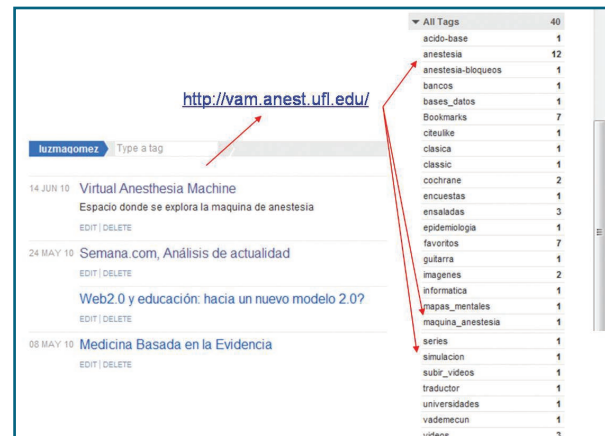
http://vam.anest.ufl.edu/

luzmagomez Type a tag

14 JUN 10 Virtual Anesthesia Machine
Espacio donde se explora la maquina de anestesia
EDIT | DELETE

24 MAY 10 Semana.com, Análisis de actualidad
EDIT | DELETE

Web2.0 y educación: hacia un nuevo modelo 2.0?
EDIT | DELETE

08 MAY 10 Medicina Basada en la Evidencia
EDIT | DELETE

| ▼ All Tags | 40 |
|---|---|
| acido-base | 1 |
| anestesia | 12 |
| anestesia-bloqueos | 1 |
| bancos | 1 |
| bases_datos | 1 |
| Bookmarks | 7 |
| citeulike | 1 |
| clasica | 1 |
| classic | 1 |
| cochrane | 2 |
| encuestas | 1 |
| ensaladas | 3 |
| epidemiologia | 1 |
| favoritos | 7 |
| guitarra | 1 |
| imagenes | 2 |
| informatica | 1 |
| mapas_mentales | 1 |
| maquina_anestesia | 1 |
| series | 1 |
| simulacion | 1 |
| subir_videos | 1 |
| traductor | 1 |
| universidades | 1 |
| vademecun | 1 |
| videos | 3 |